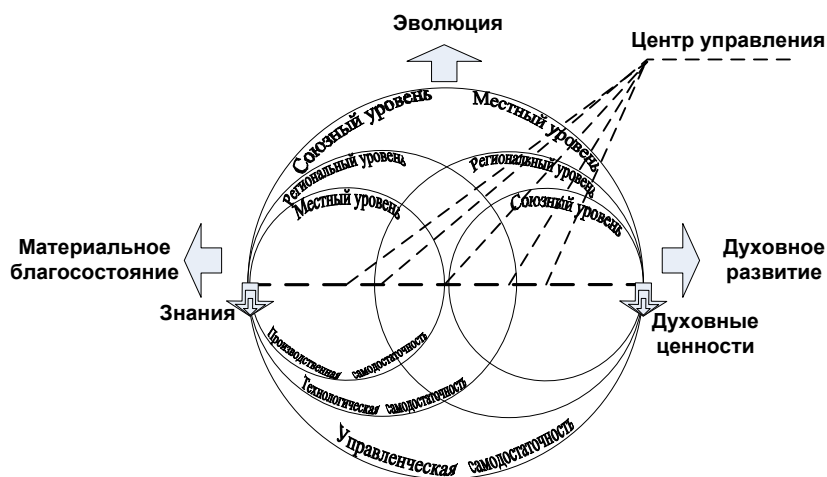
Эволюция

Центр управления

Союзный уровень

Региональный уровень

Местный уровень

Местный уровень

Региональный уровень

Союзный уровень

Материальное благосостояние

Духовное развитие

Знания

Духовные ценности

Производственная самодостаточность

Технологическая самодостаточность

Управленческая самодостаточность